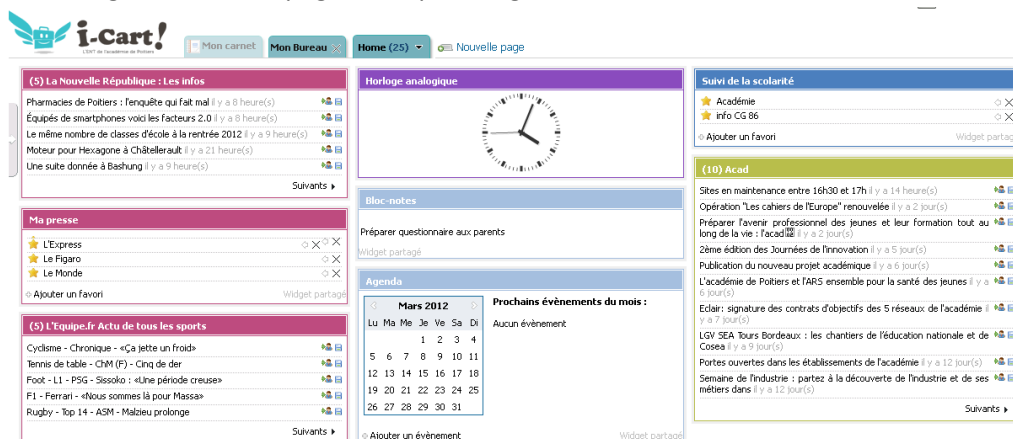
i-Cart!
L'ENT de l'académie de Poitiers

Mon carnet | Mon Bureau | Home (25) | Nouvelle page

(5) La Nouvelle République : Les infos
Pharmacies de Poitiers : l'enquête qui fait mal il y a 8 heure(s)
Équipés de smartphones voici les facteurs 2.0 il y a 8 heure(s)
Le même nombre de classes d'école à la rentrée 2012 il y a 9 heure(s)
Moteur pour Hexagone à Châtellerault il y a 21 heure(s)
Une suite donnée à Bashung il y a 9 heure(s)
Suivants

Ma presse
L'Express
Le Figaro
Le Monde
Ajouter un favori
Widget partagé

(5) L'Equipe.fr Actu de tous les sports
Cyclisme - Chronique - «Ça jette un froid»
Tennis de table - ChM (F) - Cinq de der
Foot - L1 - PSG - Sissoko : «Une période creuse»
F1 - Ferrari - «Nous sommes là pour Massa»
Rugby - Top 14 - ASM - Malzieu prolonge
Suivants

Horloge analogique

Bloc-notes
Préparer questionnaire aux parents
Widget partagé

Agenda
Mars 2012
| Lu | Ma | Me | Je | Ve | Sa | Di |
|---|---|---|---|---|---|---|
| | | | 1 | 2 | 3 | 4 |
| 5 | 6 | 7 | 8 | 9 | 10 | 11 |
| 12 | 13 | 14 | 15 | 16 | 17 | 18 |
| 19 | 20 | 21 | 22 | 23 | 24 | 25 |
| 26 | 27 | 28 | 29 | 30 | 31 | |

Prochains évènements du mois :
Aucun évènement
Ajouter un évènement
Widget partagé

Suivi de la scolarité
Académie
info CG 86
Ajouter un favori
Widget partagé

(10) Acad
Sites en maintenance entre 16h30 et 17h il y a 14 heure(s)
Opération "Les cahiers de l'Europe" renouvelée il y a 2 jour(s)
Préparer l'avenir professionnel des jeunes et leur formation tout au long de la vie : l'acad il y a 2 jour(s)
2ème édition des Journées de l'innovation il y a 5 jour(s)
Publication du nouveau projet académique il y a 6 jour(s)
L'académie de Poitiers et l'ARS ensemble pour la santé des jeunes il y a 6 jour(s)
Eclair: signature des contrats d'objectifs des 5 réseaux de l'académie il y a 7 jour(s)
LGV SEA Tours Bordeaux : les chantiers de l'éducation nationale et de Cosea il y a 9 jour(s)
Portes ouvertes dans les établissements de l'académie il y a 12 jour(s)
Semaine de l'industrie : partez à la découverte de l'industrie et de ses métiers dans il y a 12 jour(s)
Suivants